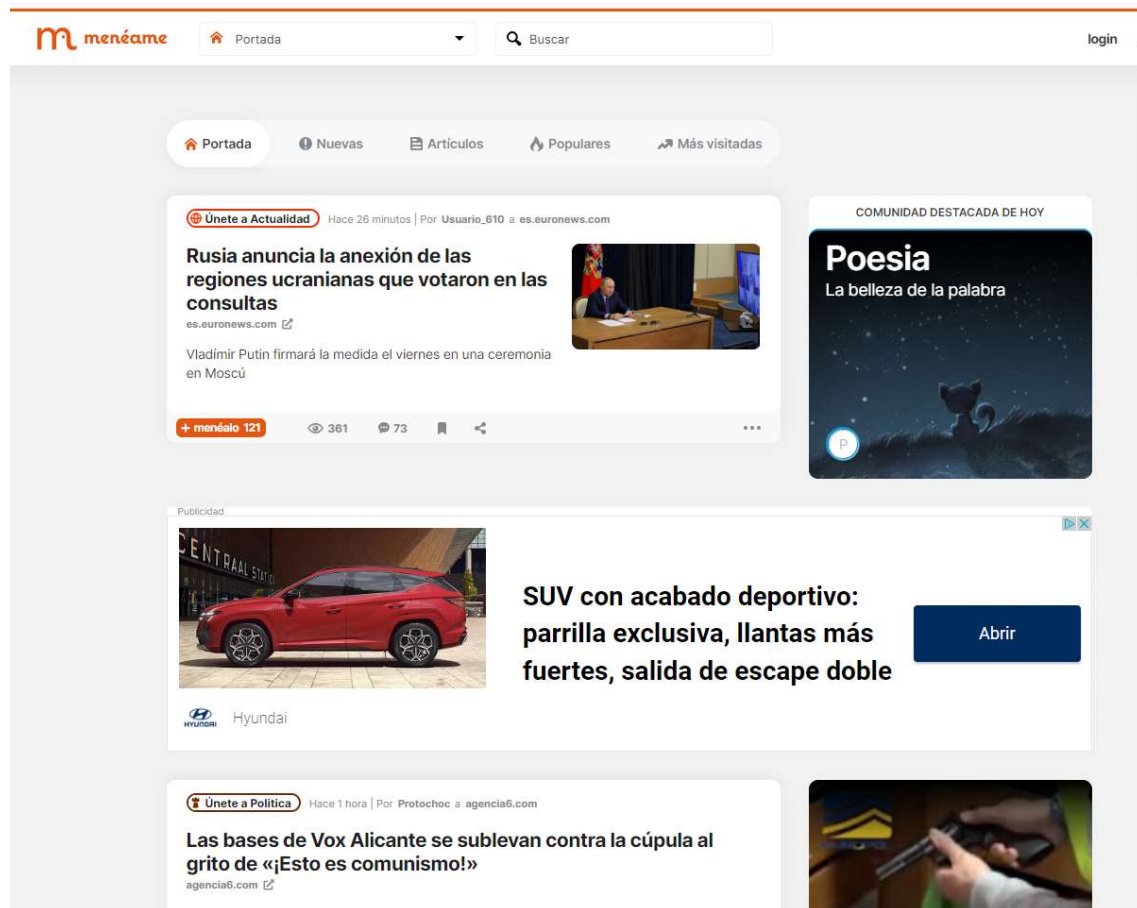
menéame Portada Buscar login

Portada Nuevas Artículos Populares Más visitadas

Únete a Actualidad Hace 26 minutos | Por Usuario_610 a es.euronews.com

Rusia anuncia la anexión de las regiones ucranianas que votaron en las consultas
es.euronews.com

Vladímir Putin firmará la medida el viernes en una ceremonia en Moscú

+ menéalo 121 361 73 ...

COMUNIDAD DESTACADA DE HOY
Poesia
La belleza de la palabra
P

Publicidad
CENTRAAL STATI
SUV con acabado deportivo: parrilla exclusiva, llantas más fuertes, salida de escape doble
Abrir
HYUNDAI Hyundai

Únete a Política Hace 1 hora | Por Protochoc a agencia6.com

Las bases de Vox Alicante se sublevan contra la cúpula al grito de «¡Esto es comunismo!»
agencia6.com